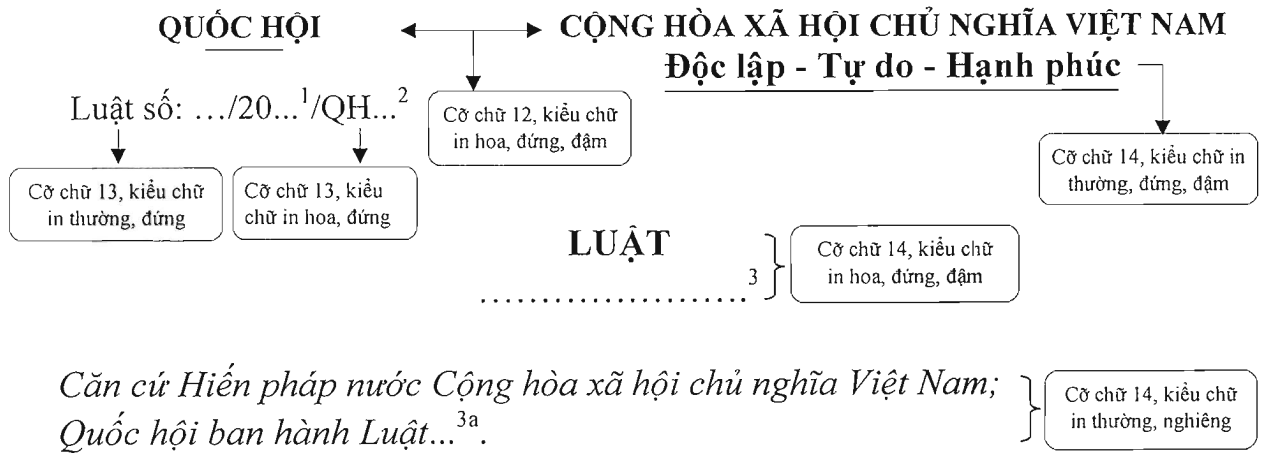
QUỐC HỘI

CỘNG HÒA XÃ HỘI CHỦ NGHĨA VIỆT NAM
Độc lập - Tự do - Hạnh phúc

Luật số: …/20…$^{1}$/QH…$^{2}$

Cỡ chữ 12, kiểu chữ in hoa, đứng, đậm

Cỡ chữ 14, kiểu chữ in thường, đứng, đậm

Cỡ chữ 13, kiểu chữ in thường, đứng

Cỡ chữ 13, kiểu chữ in hoa, đứng

LUẬT
……………………$^{3}$

Cỡ chữ 14, kiểu chữ in hoa, đứng, đậm

Căn cứ Hiến pháp nước Cộng hòa xã hội chủ nghĩa Việt Nam;
Quốc hội ban hành Luật…$^{3a}$.

Cỡ chữ 14, kiểu chữ in thường, nghiêng